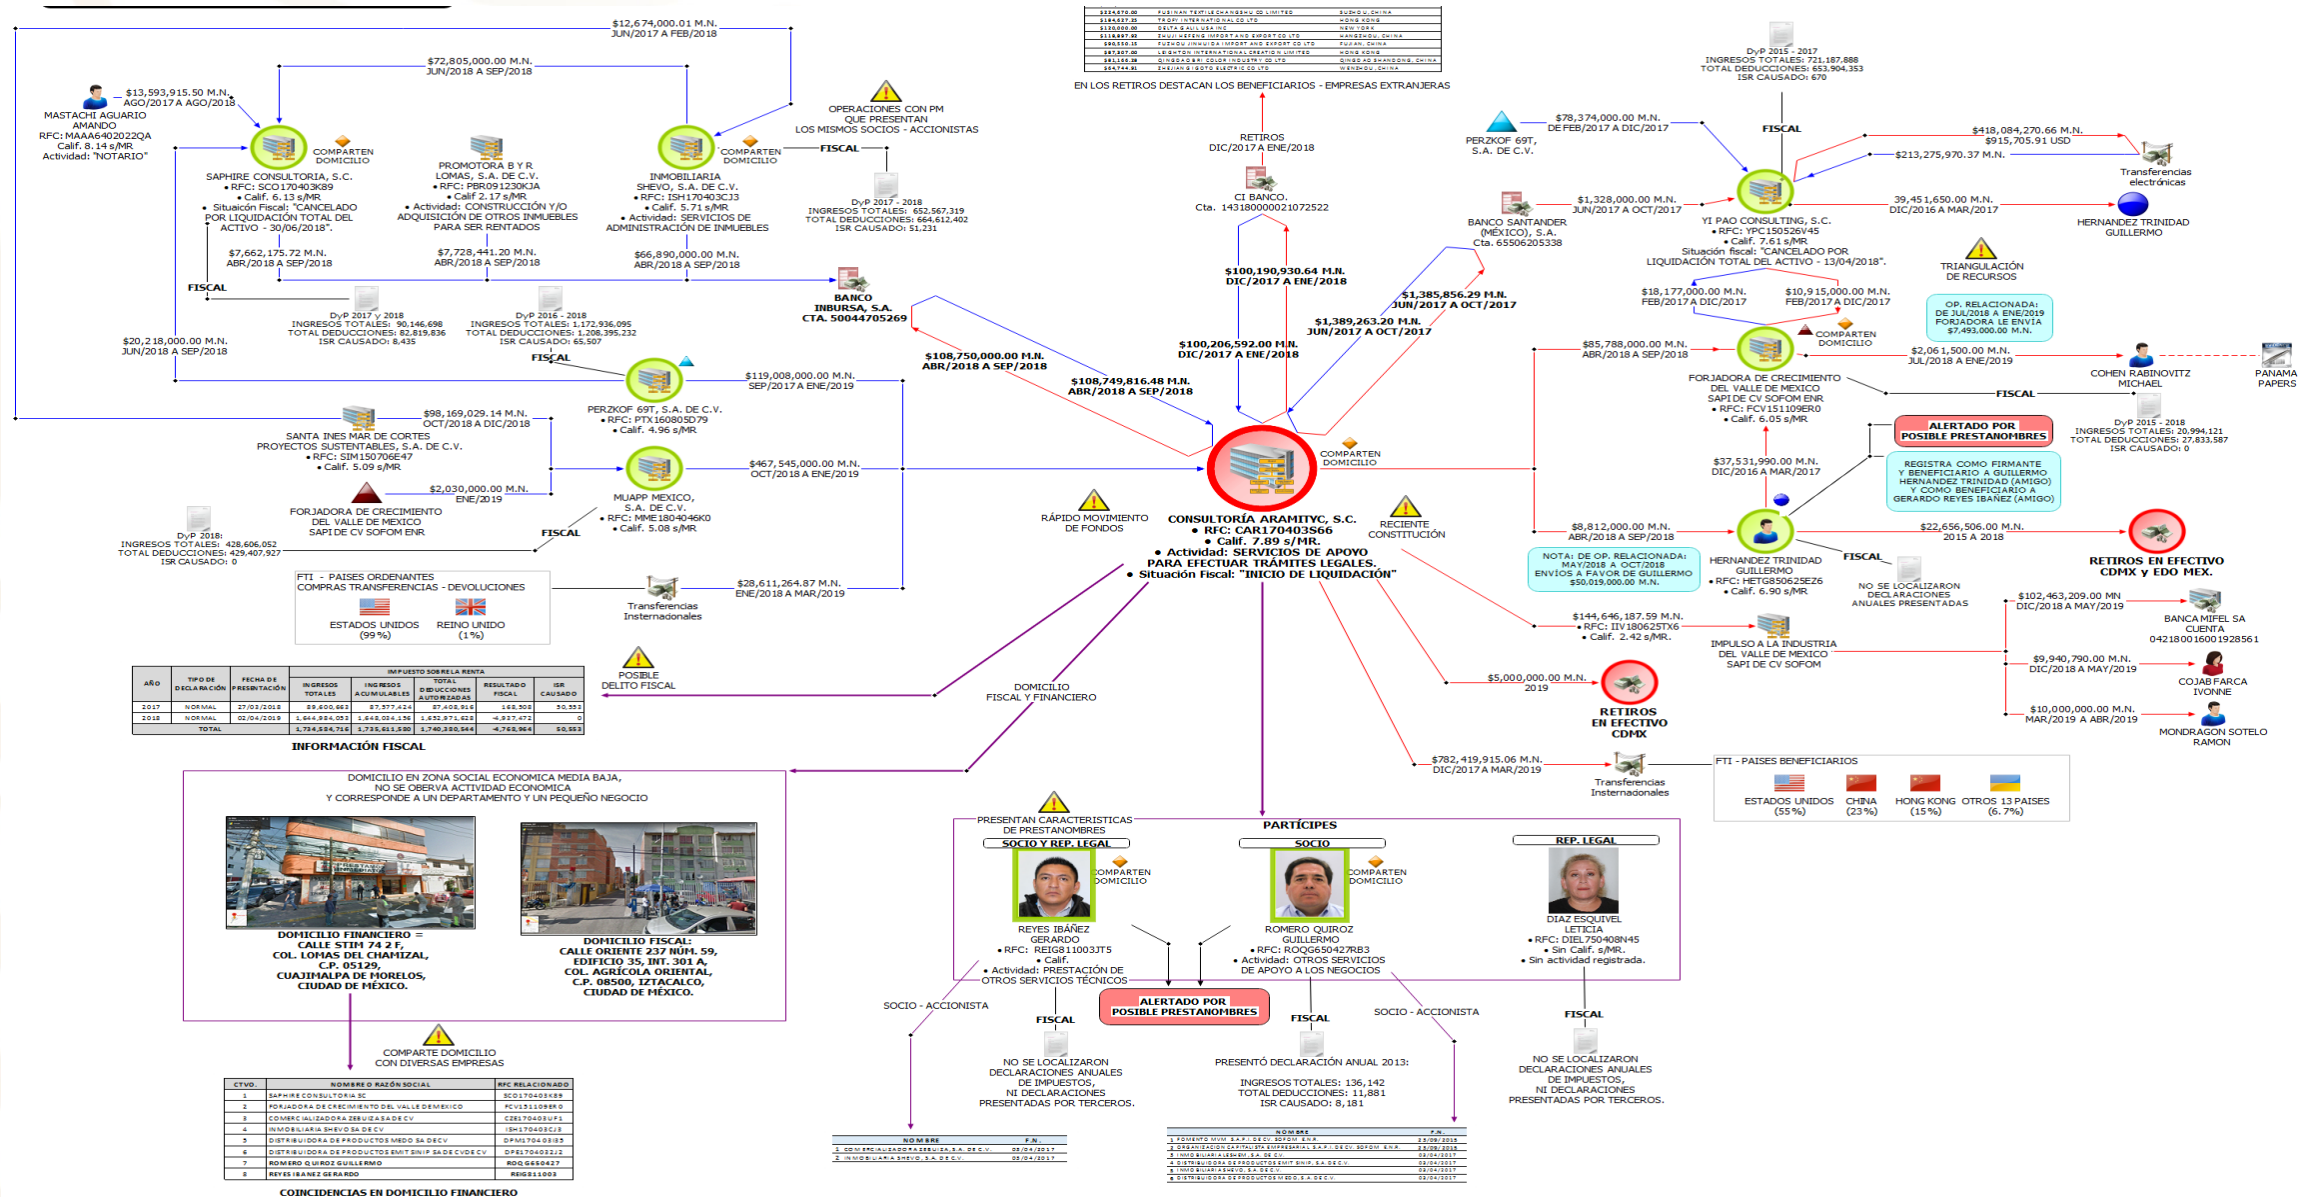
$12,674,000.01 M.N.
JUN/2017 A FEB/2018

$72,805,000.00 M.N.
JUN/2018 A SEP/2018

$13,593,915.50 M.N.
AGO/2017 A AGO/2018

MASTACHI AGUARIO AMANDO
RFC: MAAA6402022QA
Calif. 8.14 s/MR
Actividad: "NOTARIO"

COMPARTEN DOMICILIO

SAPHIRE CONSULTORIA, S.C.
• RFC: SCO170403K89
• Calif. 6.13 s/MR
• Situación Fiscal: "CANCELADO POR LIQUIDACIÓN TOTAL DEL ACTIVO - 30/06/2018".

PROMOTORA B Y R LOMAS, S.A. DE C.V.
• RFC: PBR091230KJA
• Calif 2.17 s/MR
• Actividad: CONSTRUCCIÓN Y/O ADQUISICIÓN DE OTROS INMUEBLES PARA SER RENTADOS

INMOBILIARIA SHEVO, S.A. DE C.V.
• RFC: ISH170403CJ3
• Calif. 5.71 s/MR
• Actividad: SERVICIOS DE ADMINISTRACIÓN DE INMUEBLES

COMPARTEN DOMICILIO

OPERACIONES CON PM QUE PRESENTAN LOS MISMOS SOCIOS - ACCIONISTAS

FISCAL

DyP 2017 - 2018
INGRESOS TOTALES: 652,567.319
TOTAL DEDUCCIONES: 664,612,402
ISR CAUSADO: 51,231

$7,662,175.72 M.N.
ABR/2018 A SEP/2018

$7,728,441.20 M.N.
ABR/2018 A SEP/2018

$66,890,000.00 M.N.
ABR/2018 A SEP/2018

FISCAL

DyP 2017 y 2018
INGRESOS TOTALES: 90,146,698
TOTAL DEDUCCIONES: 82,819,836
ISR CAUSADO: 8,435

DyP 2016 - 2018
INGRESOS TOTALES: 1,172,936,095
TOTAL DEDUCCIONES: 1,208,395,232
ISR CAUSADO: 65,507

BANCO INBURSA, S.A. CTA. 50044705269

$20,218,000.00 M.N.
JUN/2018 A SEP/2018

FISCAL

PERZKOF 69T, S.A. DE C.V.
• RFC: PTX160805D79
• Calif. 4.96 s/MR

$119,008,000.00 M.N.
SEP/2017 A ENE/2019

$98,169,029.14 M.N.
OCT/2018 A DIC/2018

SANTA INES MAR DE CORTES PROYECTOS SUSTENTABLES, S.A. DE C.V.
• RFC: SIM150706E47
• Calif. 5.09 s/MR

$467,545,000.00 M.N.
OCT/2018 A ENE/2019

MUAPP MEXICO, S.A. DE C.V.
• RFC: MME1804046K0
• Calif. 5.08 s/MR

$2,030,000.00 M.N.
ENE/2019

FORJADORA DE CRECIMIENTO DEL VALLE DE MEXICO SAPI DE CV SOFOM ENR

FISCAL

DyP 2018:
INGRESOS TOTALES: 428,606,052
TOTAL DEDUCCIONES: 429,407,927
ISR CAUSADO: 0

FTI - PAISES ORDENANTES
COMPRAS TRANSFERENCIAS - DEVOLUCIONES
ESTADOS UNIDOS (99%)
REINO UNIDO (1%)

Transferencias Insternacionales

$28,611,264.87 M.N.
ENE/2018 A MAR/2019

POSIBLE DELITO FISCAL

| AÑO | TIPO DE DECLARACIÓN | FECHA DE PRESENTACIÓN | INGRESOS TOTALES | INGRESOS ACUMULABLES | TOTAL DEDUCCIONES AUTORIZADAS | RESULTADO FISCAL | ISR CAUSADO |
|---|---|---|---|---|---|---|---|
| 2017 | NORMAL | 27/03/2018 | 89,600,663 | 87,577,424 | 87,408,916 | 168,508 | 50,553 |
| 2018 | NORMAL | 02/04/2019 | 1,644,984,053 | 1,648,034,136 | 1,652,971,628 | -4,937,472 | 0 |
| TOTAL | | | 1,734,584,716 | 1,735,611,560 | 1,740,380,544 | -4,768,964 | 50,553 |

INFORMACIÓN FISCAL

DOMICILIO FISCAL Y FINANCIERO

DOMICILIO EN ZONA SOCIAL ECONOMICA MEDIA BAJA, NO SE OBERVA ACTIVIDAD ECONOMICA Y CORRESPONDE A UN DEPARTAMENTO Y UN PEQUEÑO NEGOCIO

DOMICILIO FINANCIERO = CALLE STIM 74 2 F, COL. LOMAS DEL CHAMIZAL, C.P. 05129, CUAJIMALPA DE MORELOS, CIUDAD DE MÉXICO.

DOMICILIO FISCAL: CALLE ORIENTE 237 NÚM. 59, EDIFICIO 35, INT. 301 A, COL. AGRÍCOLA ORIENTAL, C.P. 08500, IZTACALCO, CIUDAD DE MÉXICO.

COMPARTE DOMICILIO CON DIVERSAS EMPRESAS

| CTVO. | NOMBRE O RAZÓN SOCIAL | RFC RELACIONADO |
|---|---|---|
| 1 | SAPHIRE CONSULTORIA SC | SCO170403K89 |
| 2 | FORJADORA DE CRECIMIENTO DEL VALLE DE MEXICO | FCV151109ER0 |
| 3 | COMERCIALIZADORA ZEBUIZAS A DE CV | CZE170403UF1 |
| 4 | INMOBILIARIA SHEVO SA DE CV | ISH170403CJ3 |
| 5 | DISTRIBUIDORA DE PRODUCTOS MEDO SA DE CV | DPM170403I85 |
| 6 | DISTRIBUIDORA DE PRODUCTOS EMIT SINIP SA DE CV DE CV | DPE170403J2 |
| 7 | ROMERO QUIROZ GUILLERMO | ROQ6650427 |
| 8 | REYES IBANEZ GERARDO | REIG811003 |

COINCIDENCIAS EN DOMICILIO FINANCIERO

EN LOS RETIROS DESTACAN LOS BENEFICIARIOS - EMPRESAS EXTRANJERAS

RETIROS DIC/2017 A ENE/2018

CI BANCO. Cta. 143180000021072522

$100,190,930.64 M.N.
DIC/2017 A ENE/2018

$100,206,592.00 M.N.
DIC/2017 A ENE/2018

$1,385,856.29 M.N.
JUN/2017 A OCT/2017

$1,389,263.20 M.N.
JUN/2017 A OCT/2017

$108,750,000.00 M.N.
ABR/2018 A SEP/2018

$108,749,816.48 M.N.
ABR/2018 A SEP/2018

COMPARTEN DOMICILIO

RÁPIDO MOVIMIENTO DE FONDOS

RECIENTE CONSTITUCIÓN

CONSULTORÍA ARAMITYC, S.C.
• RFC: CAR170403S66
• Calif. 7.89 s/MR.
• Actividad: SERVICIOS DE APOYO PARA EFECTUAR TRÁMITES LEGALES.
• Situación Fiscal: "INICIO DE LIQUIDACIÓN"

PERZKOF 69T, S.A. DE C.V.

$78,374,000.00 M.N.
DE FEB/2017 A DIC/2017

DyP 2015 - 2017
INGRESOS TOTALES: 721,187,888
TOTAL DEDUCCIONES: 653,904,353
ISR CAUSADO: 670

FISCAL

$418,084,270.66 M.N.
$915,705.91 USD

$213,275,970.37 M.N.

Transferencias electrónicas

BANCO SANTANDER (MÉXICO), S.A. Cta. 65506205338

$1,328,000.00 M.N.
JUN/2017 A OCT/2017

YI PAO CONSULTING, S.C.
• RFC: YPC150526V45
• Calif. 7.61 s/MR
Situación fiscal: "CANCELADO POR LIQUIDACIÓN TOTAL DEL ACTIVO - 13/04/2018".

39,451,650.00 M.N.
DIC/2016 A MAR/2017

HERNANDEZ TRINIDAD GUILLERMO

TRIANGULACIÓN DE RECURSOS

$18,177,000.00 M.N.
FEB/2017 A DIC/2017

$10,915,000.00 M.N.
FEB/2017 A DIC/2017

OP. RELACIONADA: DE JUL/2018 A ENE/2019 FORJADORA LE ENVIA $7,493,000.00 M.N.

$85,788,000.00 M.N.
ABR/2018 A SEP/2018

COMPARTEN DOMICILIO

$2,061,500.00 M.N.
JUL/2018 A ENE/2019

COHEN RABINOVITZ MICHAEL

PANAMA PAPERS

FORJADORA DE CRECIMIENTO DEL VALLE DE MEXICO SAPI DE CV SOFOM ENR
• RFC: FCV151109ER0
• Calif. 6.05 s/MR

FISCAL

DyP 2015 - 2018
INGRESOS TOTALES: 20,994,121
TOTAL DEDUCCIONES: 27,833,587
ISR CAUSADO: 0

ALERTADO POR POSIBLE PRESTANOMBRES

REGISTRA COMO FIRMANTE Y BENEFICIARIO A GUILLERMO HERNANDEZ TRINIDAD (AMIGO) Y COMO BENEFICIARIO A GERARDO REYES IBAÑEZ (AMIGO)

$37,531,990.00 M.N.
DIC/2016 A MAR/2017

$8,812,000.00 M.N.
ABR/2018 A SEP/2018

NOTA: DE OP. RELACIONADA: MAY/2018 A OCT/2018 ENVIOS A FAVOR DE GUILLERMO $50,019,000.00 M.N.

HERNANDEZ TRINIDAD GUILLERMO
• RFC: HETG850625EZ6
• Calif. 6.90 s/MR

FISCAL

NO SE LOCALIZARON DECLARACIONES ANUALES PRESENTADAS

$22,656,506.00 M.N.
2015 A 2018

RETIROS EN EFECTIVO CDMX y EDO MEX.

$144,646,187.59 M.N.
• RFC: IIV180625TX6
• Calif. 2.42 s/MR.

IMPULSO A LA INDUSTRIA DEL VALLE DE MEXICO SAPI DE CV SOFOM

$102,463,209.00 MN
DIC/2018 A MAY/2019

BANCA MIFEL SA CUENTA 04218001600192856 1

$9,940,790.00 M.N.
DIC/2018 A MAY/2019

COJAB FARCA IVONNE

$10,000,000.00 M.N.
MAR/2019 A ABR/2019

MONDRAGON SOTELO RAMON

$5,000,000.00 M.N.
2019

RETIROS EN EFECTIVO CDMX

$782,419,915.06 M.N.
DIC/2017 A MAR/2019

Transferencias Insternacionales

FTI - PAISES BENEFICIARIOS
ESTADOS UNIDOS (55%)
CHINA (23%)
HONG KONG (15%)
OTROS 13 PAISES (6.7%)

PRESENTAN CARACTERISTICAS DE PRESTANOMBRES

PARTÍCIPES

SOCIO Y REP. LEGAL
COMPARTEN DOMICILIO
REYES IBAÑEZ GERARDO
• RFC: REIG811003JT5
• Calif.
• Actividad: PRESTACIÓN DE OTROS SERVICIOS TÉCNICOS

SOCIO
COMPARTEN DOMICILIO
ROMERO QUIROZ GUILLERMO
• RFC: ROQG650427RB3
• Actividad: OTROS SERVICIOS DE APOYO A LOS NEGOCIOS

REP. LEGAL
DIAZ ESQUIVEL LETICIA
• RFC: DIEL750408N45
• Sin Calif. s/MR.
• Sin actividad registrada.

ALERTADO POR POSIBLE PRESTANOMBRES

SOCIO - ACCIONISTA

FISCAL

NO SE LOCALIZARON DECLARACIONES ANUALES DE IMPUESTOS, NI DECLARACIONES PRESENTADAS POR TERCEROS.

FISCAL

PRESENTÓ DECLARACIÓN ANUAL 2013:
INGRESOS TOTALES: 136,142
TOTAL DEDUCCIONES: 11,881
ISR CAUSADO: 8,181

SOCIO - ACCIONISTA

FISCAL

NO SE LOCALIZARON DECLARACIONES ANUALES DE IMPUESTOS, NI DECLARACIONES PRESENTADAS POR TERCEROS.

| NOMBRE | F.N. |
|---|---|
| 1 COMERCIALIZADORA ZEBUIZA, S.A. DE C.V. | 03/04/2017 |
| 2 INMOBILIARIA SHEVO, S.A. DE C.V. | 03/04/2017 |

| NOMBRE | F.N. |
|---|---|
| 1 FOMENTO MVM S.A.P.I. DE C.V. SOFOM E.N.R. | 23/09/2015 |
| 2 ORGANIZACION CAPITALISTA EMPRESARIAL S.A.P.I. DE C.V. SOFOM E.N.R. | 23/09/2015 |
| 3 INMOBILIARIA LESHEM, S.A. DE C.V. | 03/04/2017 |
| 4 DISTRIBUIDORA DE PRODUCTOS EMIT SINIP, S.A. DE C.V. | 03/04/2017 |
| 5 INMOBILIARIA SHEVO, S.A. DE C.V. | 03/04/2017 |
| 6 DISTRIBUIDORA DE PRODUCTOS MEDO, S.A. DE C.V. | 03/04/2017 |